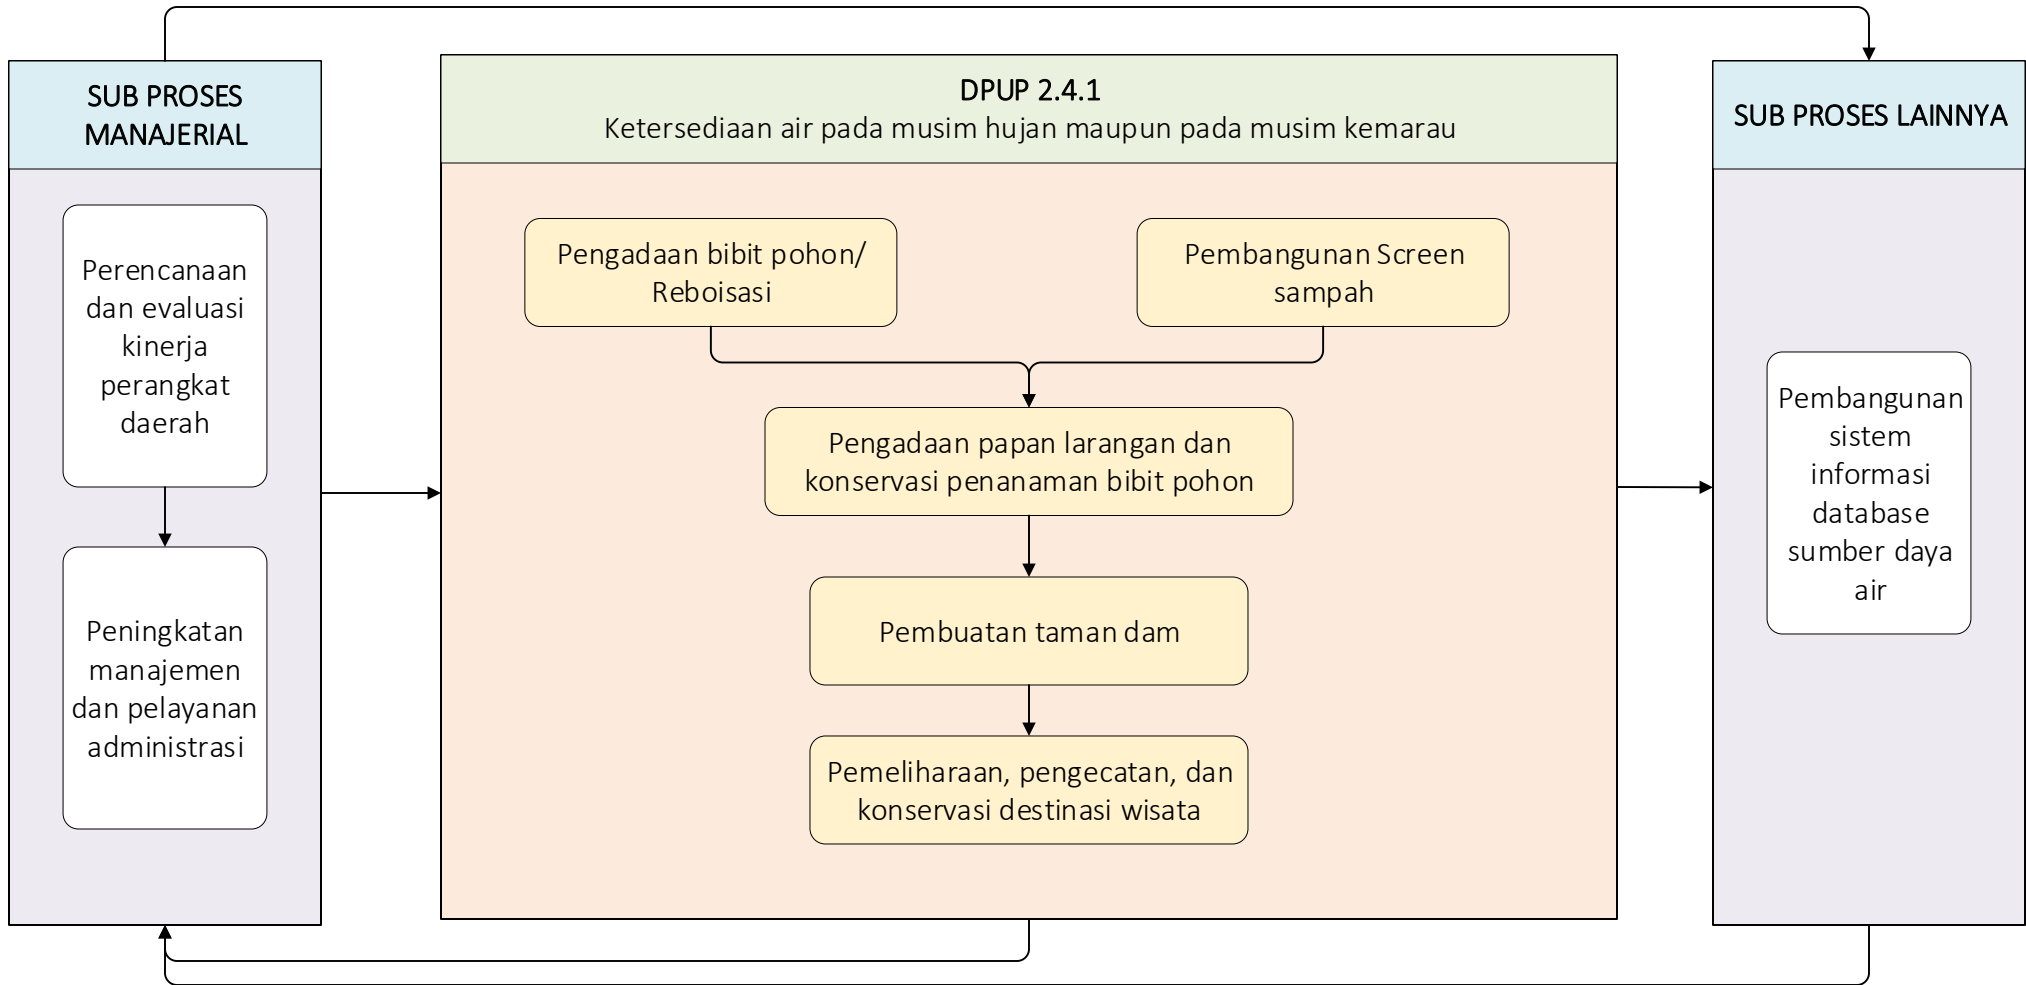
SUB PROSES MANAJERIAL

Perencanaan dan evaluasi kinerja perangkat daerah

Peningkatan manajemen dan pelayanan administrasi

DPUP 2.4.1
Ketersediaan air pada musim hujan maupun pada musim kemarau

Pengadaan bibit pohon/ Reboisasi

Pembangunan Screen sampah

Pengadaan papan larangan dan konservasi penanaman bibit pohon

Pembuatan taman dam

Pemeliharaan, pengecatan, dan konservasi destinasi wisata

SUB PROSES LAINNYA

Pembangunan sistem informasi database sumber daya air